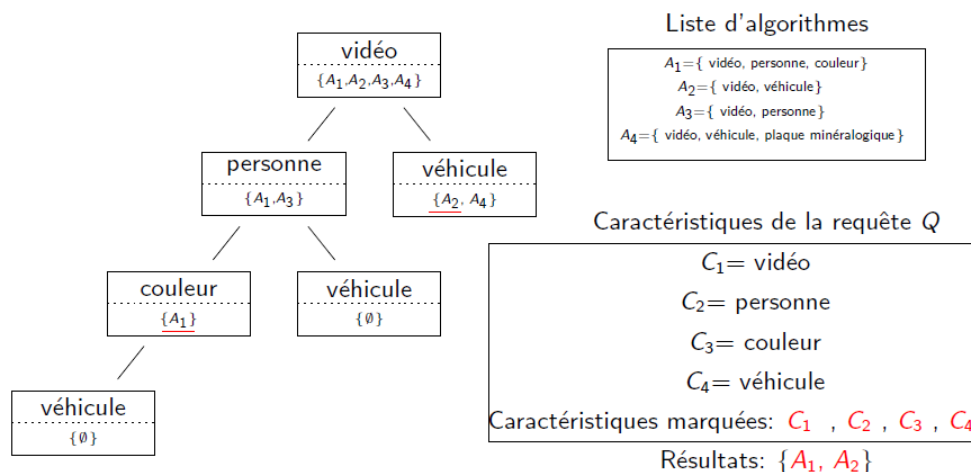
vidéo
$\{A_1, A_2, A_3, A_4\}$

personne
$\{A_1, A_3\}$

véhicule
$\{A_2, A_4\}$

couleur
$\{A_1\}$

véhicule
$\{\emptyset\}$

véhicule
$\{\emptyset\}$

Liste d'algorithmes

$A_1$={ vidéo, personne, couleur}
$A_2$={ vidéo, véhicule}
$A_3$={ vidéo, personne}
$A_4$={ vidéo, véhicule, plaque minéralogique}

Caractéristiques de la requête $Q$

$C_1$= vidéo
$C_2$= personne
$C_3$= couleur
$C_4$= véhicule
Caractéristiques marquées: $C_1$ , $C_2$ , $C_3$ , $C_4$

Résultats: $\{A_1, A_2\}$